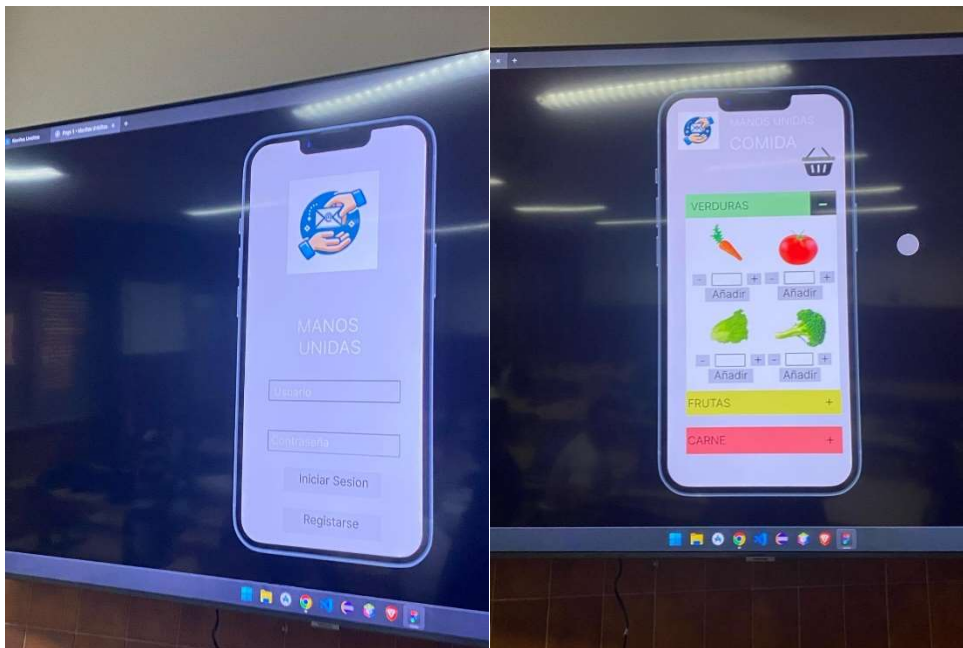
Manos Unidas

Page 1 - Manos Unidas

MANOS UNIDAS

Usuario

Contraseña

Iniciar Sesion

Registarse

MANOS UNIDAS

COMIDA

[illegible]

VERDURAS −

- +
Añadir

- +
Añadir

- +
Añadir

- +
Añadir

FRUTAS +

CARNE +